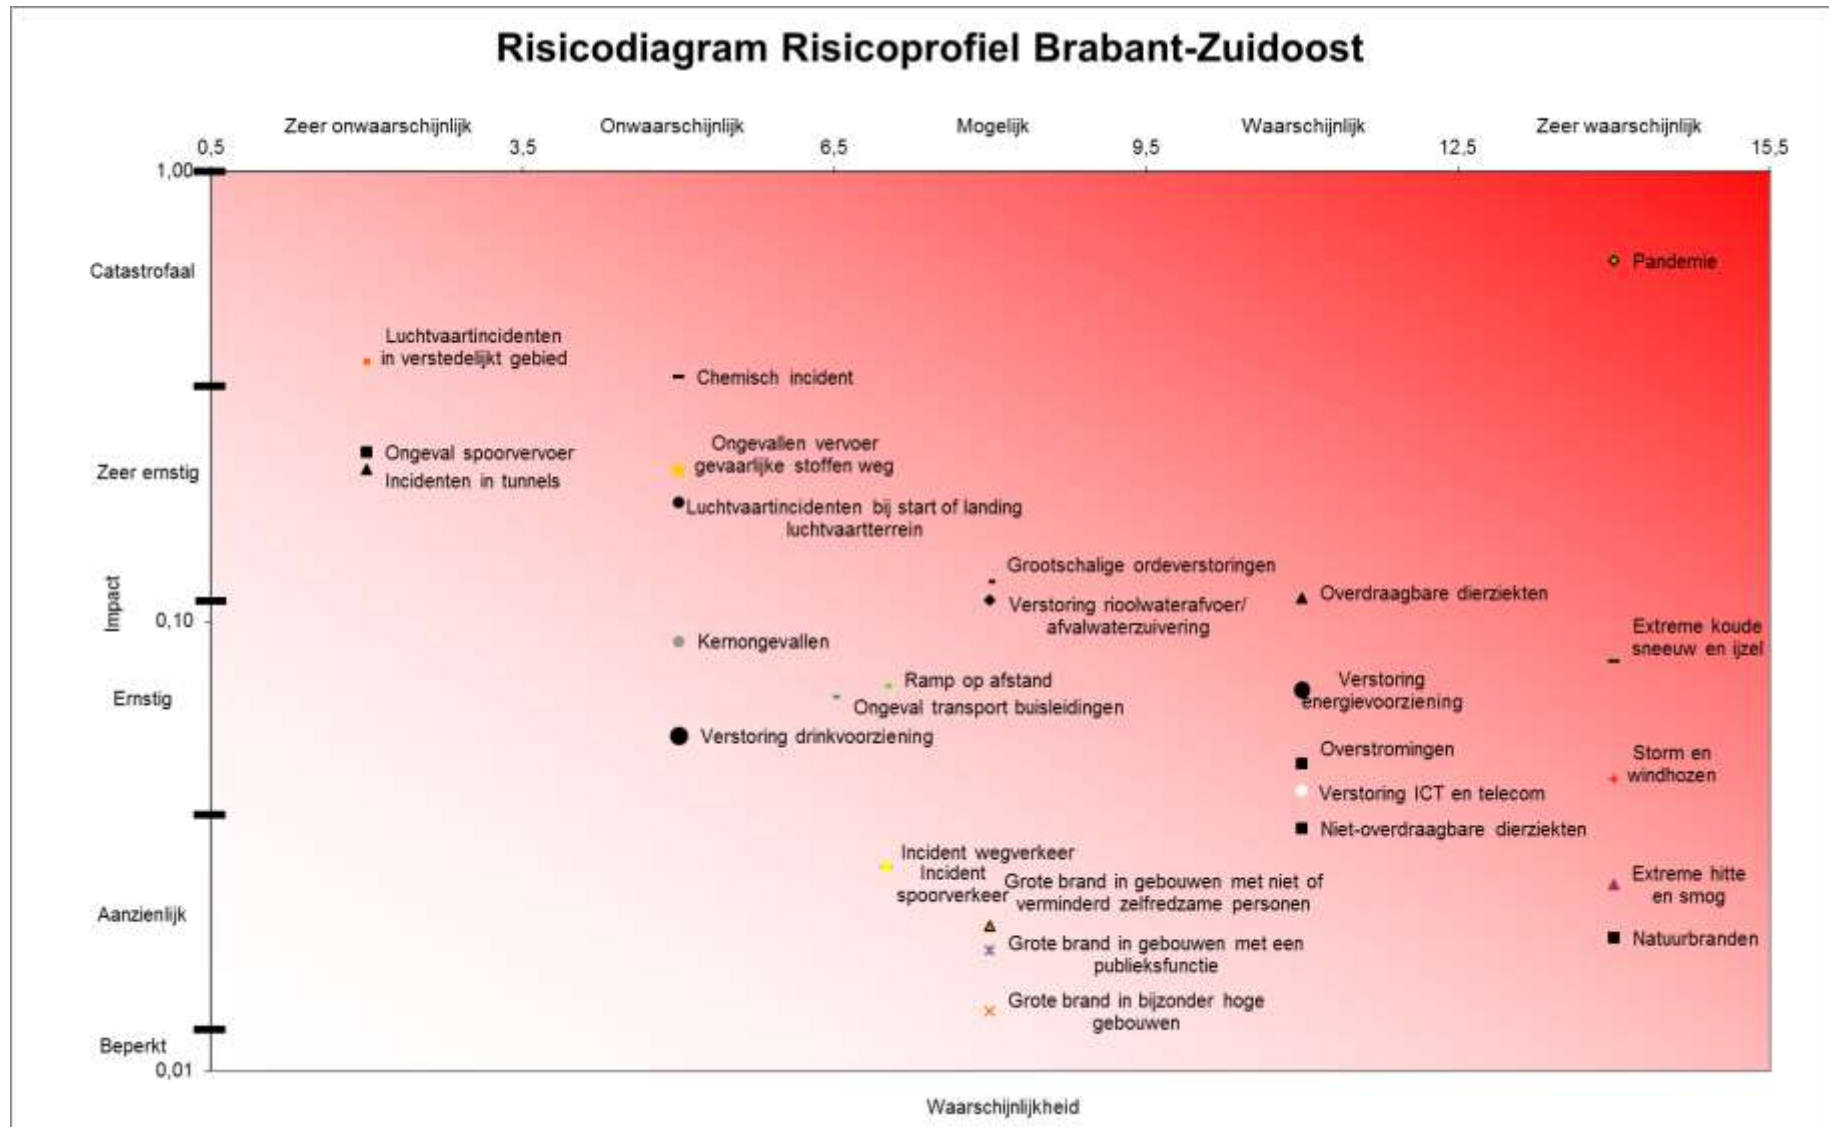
Risicodiagram Risicoprofiel Brabant-Zuidoost

Zeer onwaarschijnlijk
Onwaarschijnlijk
Mogelijk
Waarschijnlijk
Zeer waarschijnlijk

0,5
3,5
6,5
9,5
12,5
15,5

1,00
Catastrofaal
Zeer ernstig
Impact
0,10
Ernstig
Aanzienlijk
Beperkt
0,01

Pandemie

Luchtvaartincidenten in verstedelijkt gebied

Chemisch incident

Ongeval spoorvervoer
Incidenten in tunnels

Ongevallen vervoer gevaarlijke stoffen weg

Luchtvaartincidenten bij start of landing luchtvaartterrein

Grootschalige ordeverstoringen

Verstoring rioolwaterafvoer/ afvalwaterzuivering

Overdraagbare dierziekten

Extreme koude sneeuw en ijzel

Kernongevallen

Ramp op afstand

Ongeval transport buisleidingen

Verstoring energievoorziening

Verstoring drinkvoorziening

Overstromingen

Storm en windhozen

Verstoring ICT en telecom

Niet-overdraagbare dierziekten

Incident wegverkeer
Incident spoorverkeer

Grote brand in gebouwen met niet of verminderd zelfredzame personen

Extreme hitte en smog

Natuurbranden

Grote brand in gebouwen met een publieksfunctie

Grote brand in bijzonder hoge gebouwen

Waarschijnlijkheid